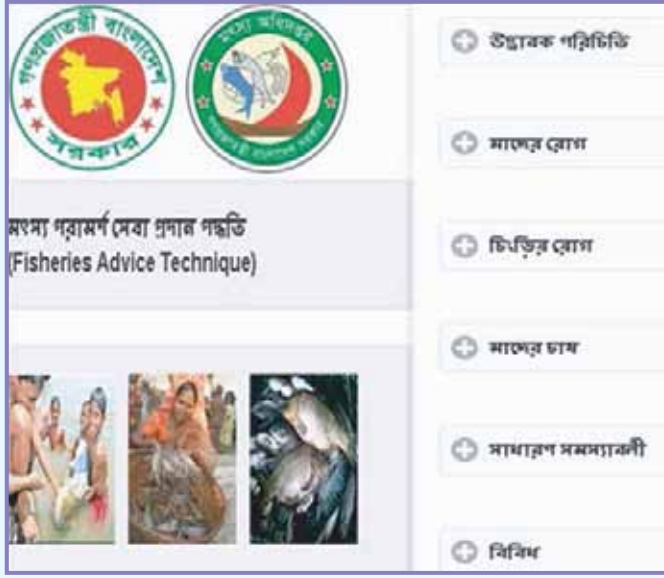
গণপ্রজাতন্ত্রী বাংলাদেশ সরকার

মৎস্য অধিদপ্তর
গণপ্রজাতন্ত্রী বাংলাদেশ সরকার

মৎস্য পরামর্শ সেবা প্রদান পদ্ধতি
(Fisheries Advice Technique)

উদ্ভাবক পরিচিতি

মাছের রোগ

চিংড়ির রোগ

মাছের চাষ

সাধারণ সমস্যাবলী

বিবিধ